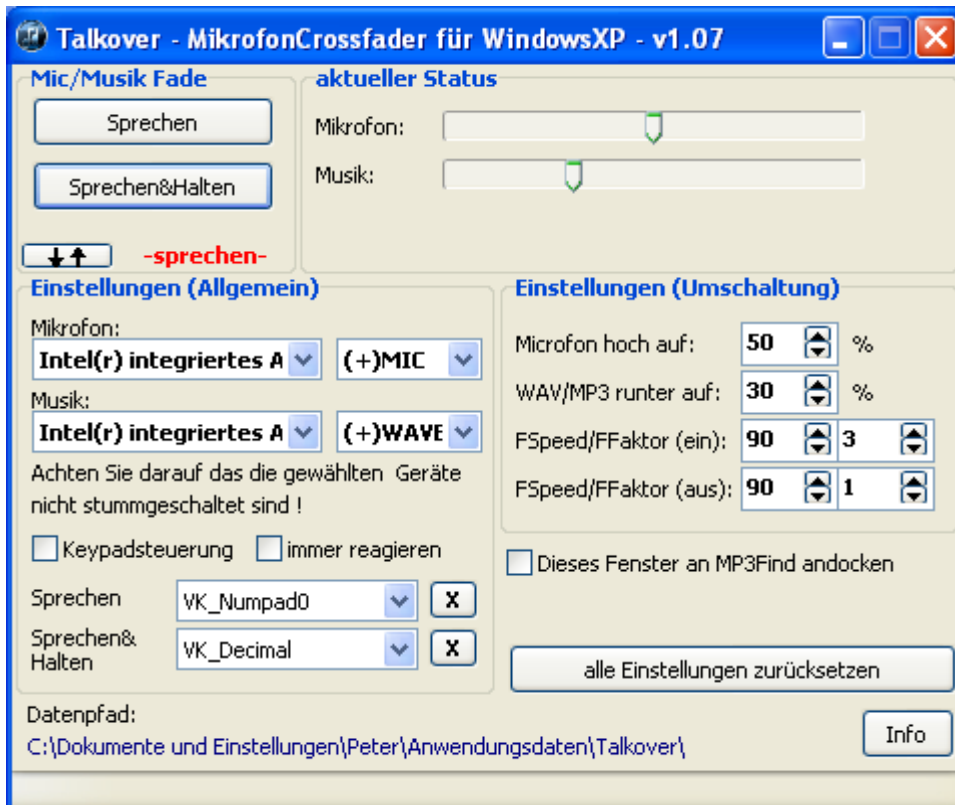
Talkover - MikrofonCrossfader für WindowsXP - v1.07

Mic/Musik Fade

Sprechen

Sprechen&Halten

-sprechen-

aktueller Status

Mikrofon:

Musik:

Einstellungen (Allgemein)

Mikrofon:

Intel(r) integriertes A

(+)MIC

Musik:

Intel(r) integriertes A

(+)WAVE

Achten Sie darauf das die gewählten Geräte nicht stummgeschaltet sind !

Keypadsteuerung

immer reagieren

Sprechen

VK_Numpad0

X

Sprechen& Halten

VK_Decimal

X

Einstellungen (Umschaltung)

Microfon hoch auf: 50 %

WAV/MP3 runter auf: 30 %

FSpeed/FFaktor (ein): 90 3

FSpeed/FFaktor (aus): 90 1

Dieses Fenster an MP3Find andocken

alle Einstellungen zurücksetzen

Datenpfad:

C:\Dokumente und Einstellungen\Peter\Anwendungsdaten\Talkover\

Info